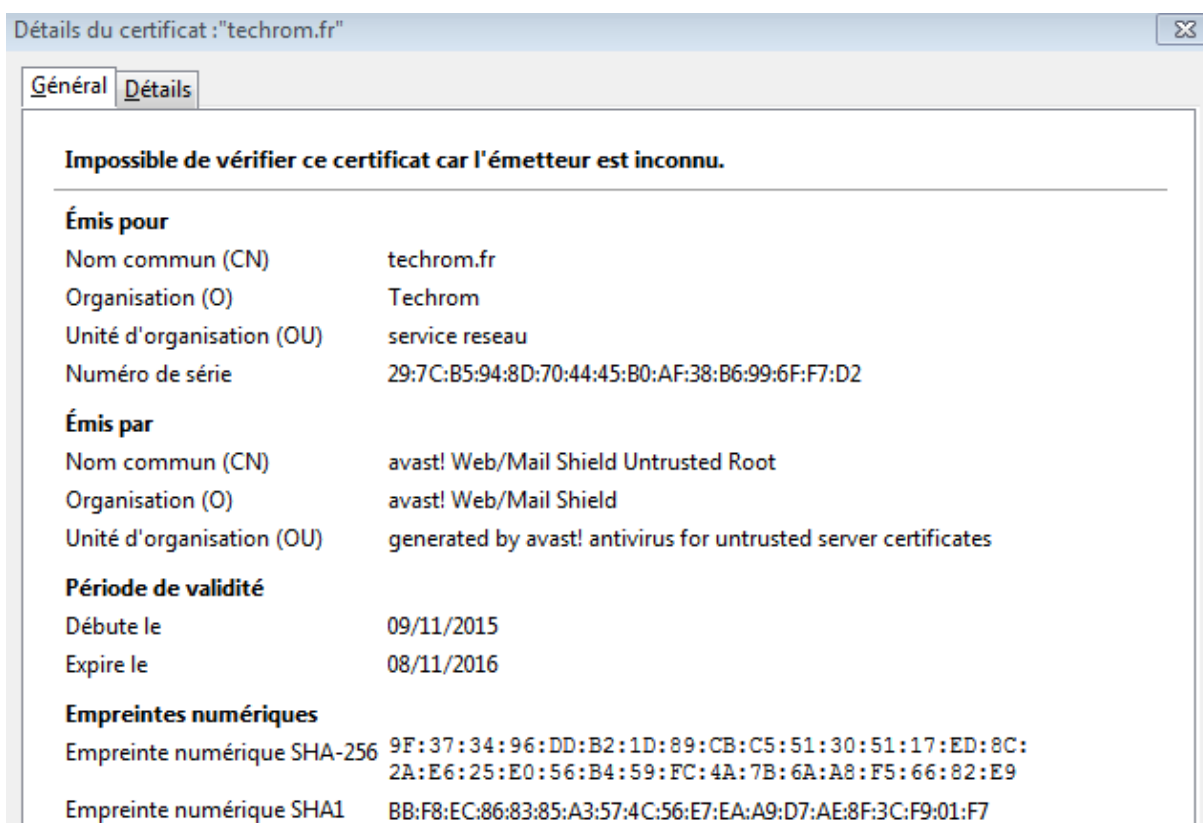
Détails du certificat :"techrom.fr"

Général Détails

Impossible de vérifier ce certificat car l'émetteur est inconnu.

Émis pour
Nom commun (CN) techrom.fr
Organisation (O) Techrom
Unité d'organisation (OU) service reseau
Numéro de série 29:7C:B5:94:8D:70:44:45:B0:AF:38:B6:99:6F:F7:D2

Émis par
Nom commun (CN) avast! Web/Mail Shield Untrusted Root
Organisation (O) avast! Web/Mail Shield
Unité d'organisation (OU) generated by avast! antivirus for untrusted server certificates

Période de validité
Débute le 09/11/2015
Expire le 08/11/2016

Empreintes numériques
Empreinte numérique SHA-256 9F:37:34:96:DD:B2:1D:89:CB:C5:51:30:51:17:ED:8C:2A:E6:25:E0:56:B4:59:FC:4A:7B:6A:A8:F5:66:82:E9
Empreinte numérique SHA1 BB:F8:EC:86:83:85:A3:57:4C:56:E7:EA:A9:D7:AE:8F:3C:F9:01:F7